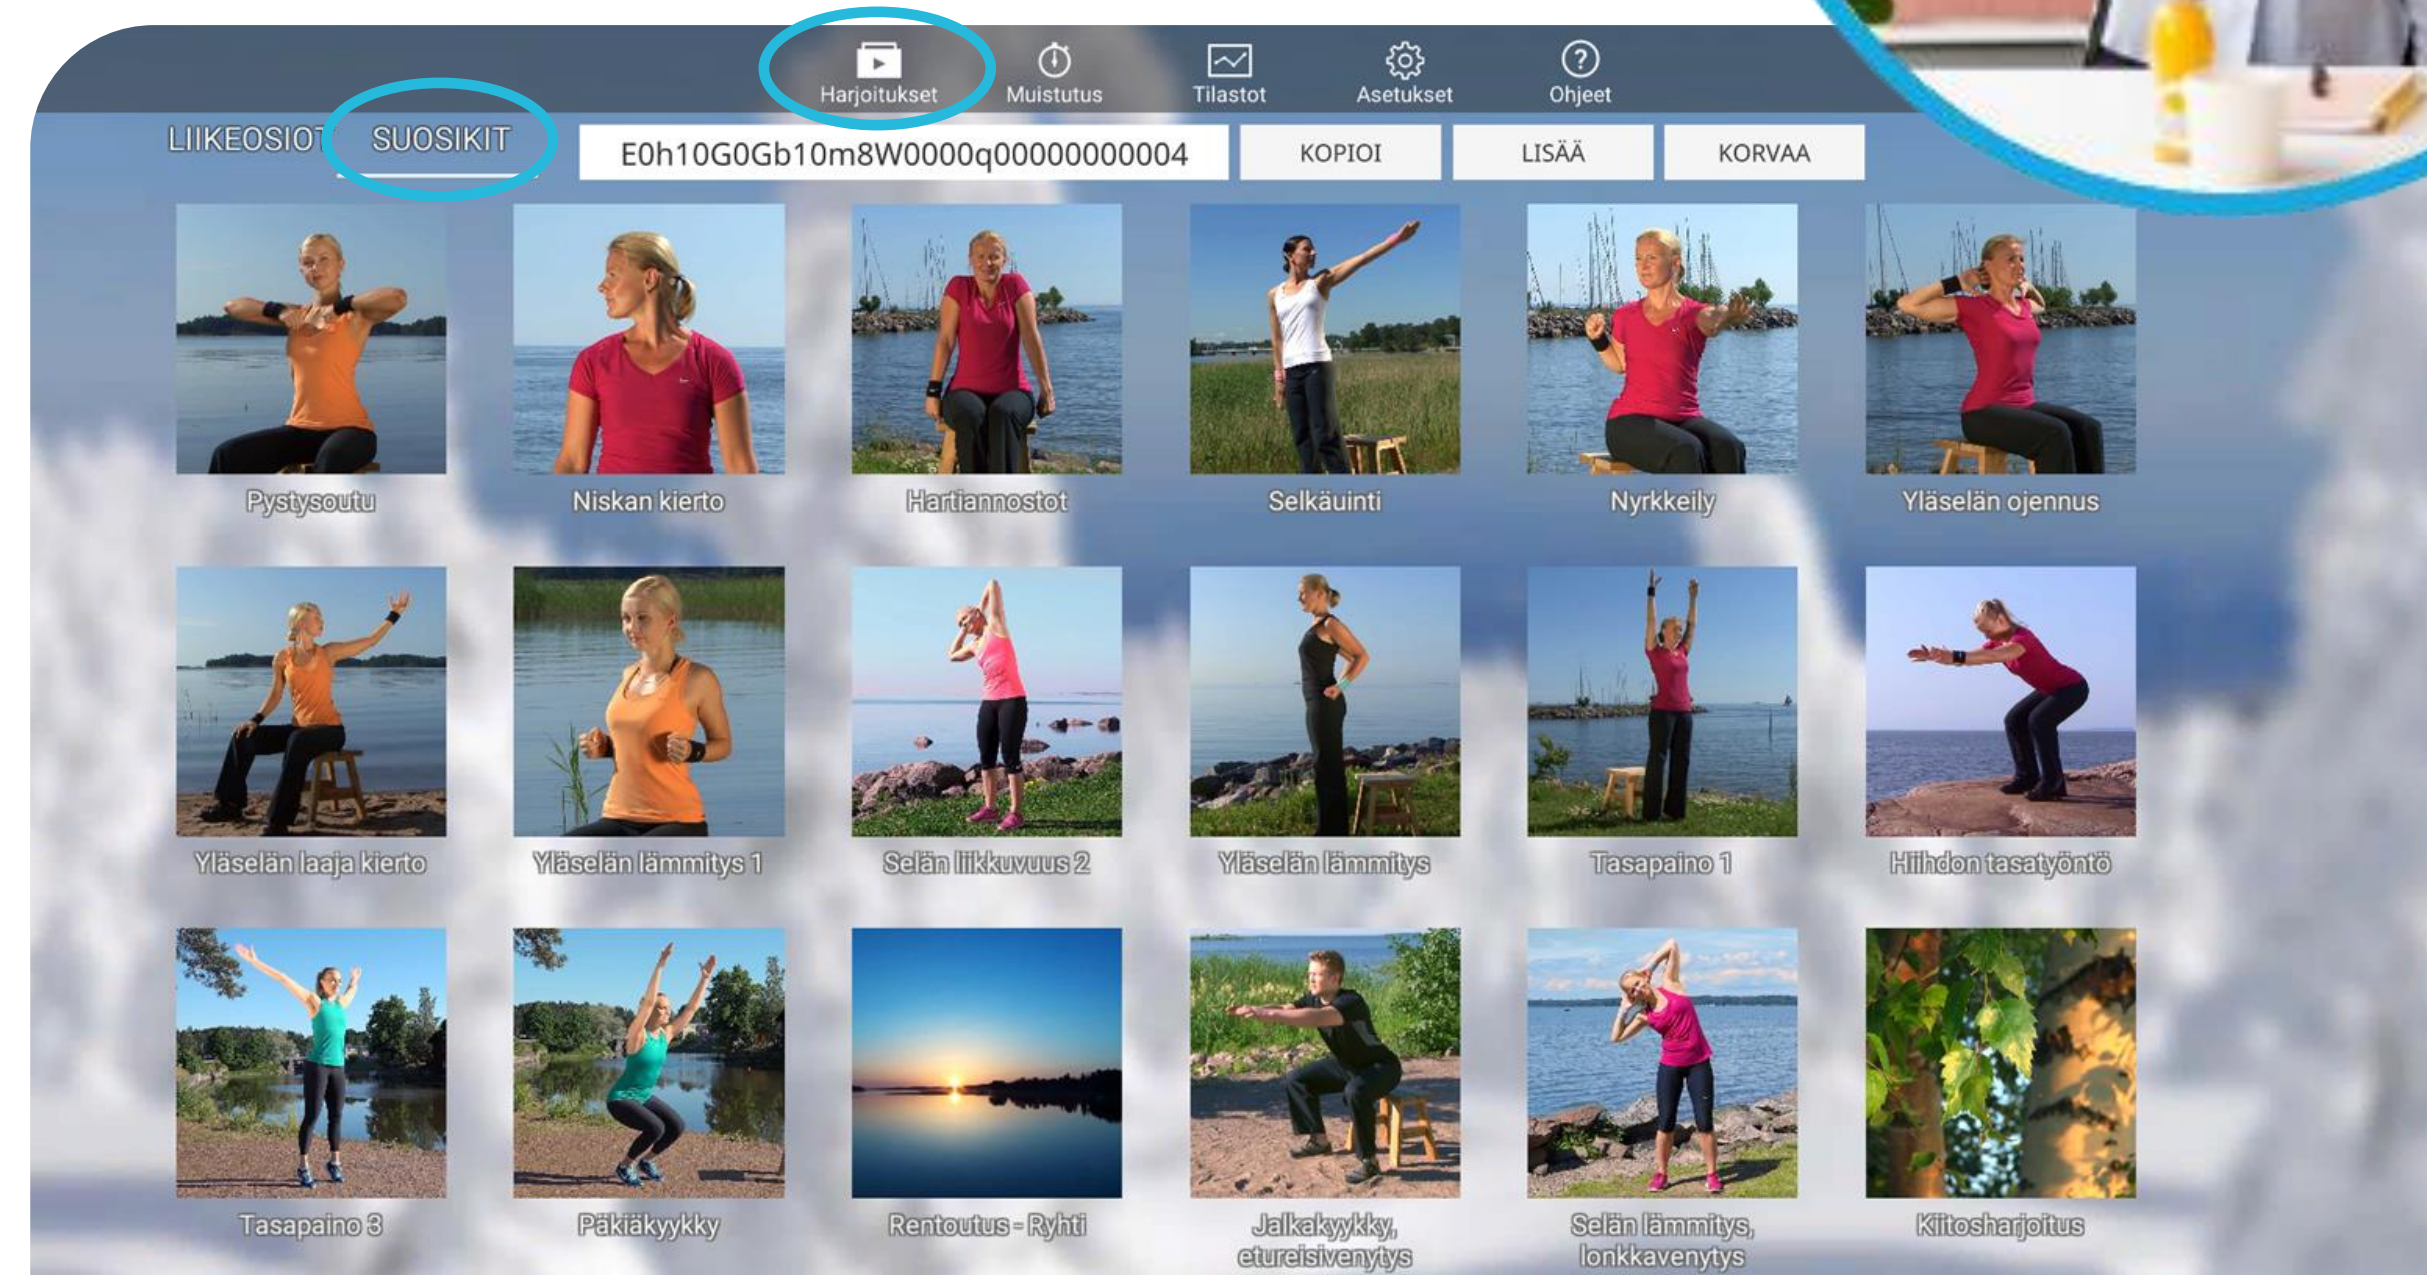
Harjoitukset Muistutus Tilastot Asetukset Ohjeet

LIIKEOSIOT SUOSIKIT

E0h10G0Gb10m8W0000q00000000004

KOPIOI LISÄÄ KORVAA

Pystysoutu
Niskan kierto
Hartiannostot
Selkäuinti
Nyrkkeily
Yläselän ojennus

Yläselän laaja kierto
Yläselän lämmitys 1
Selän liikkuvuus 2
Yläselän lämmitys
Tasapaino 1
Hiihdon tasatyöntö

Tasapaino 3
Päkiäkyykky
Rentoutus - Ryhti
Jalkakyykky, etureisivenytys
Selän lämmitys, lonkkavenytys
Kiitosharjoitus